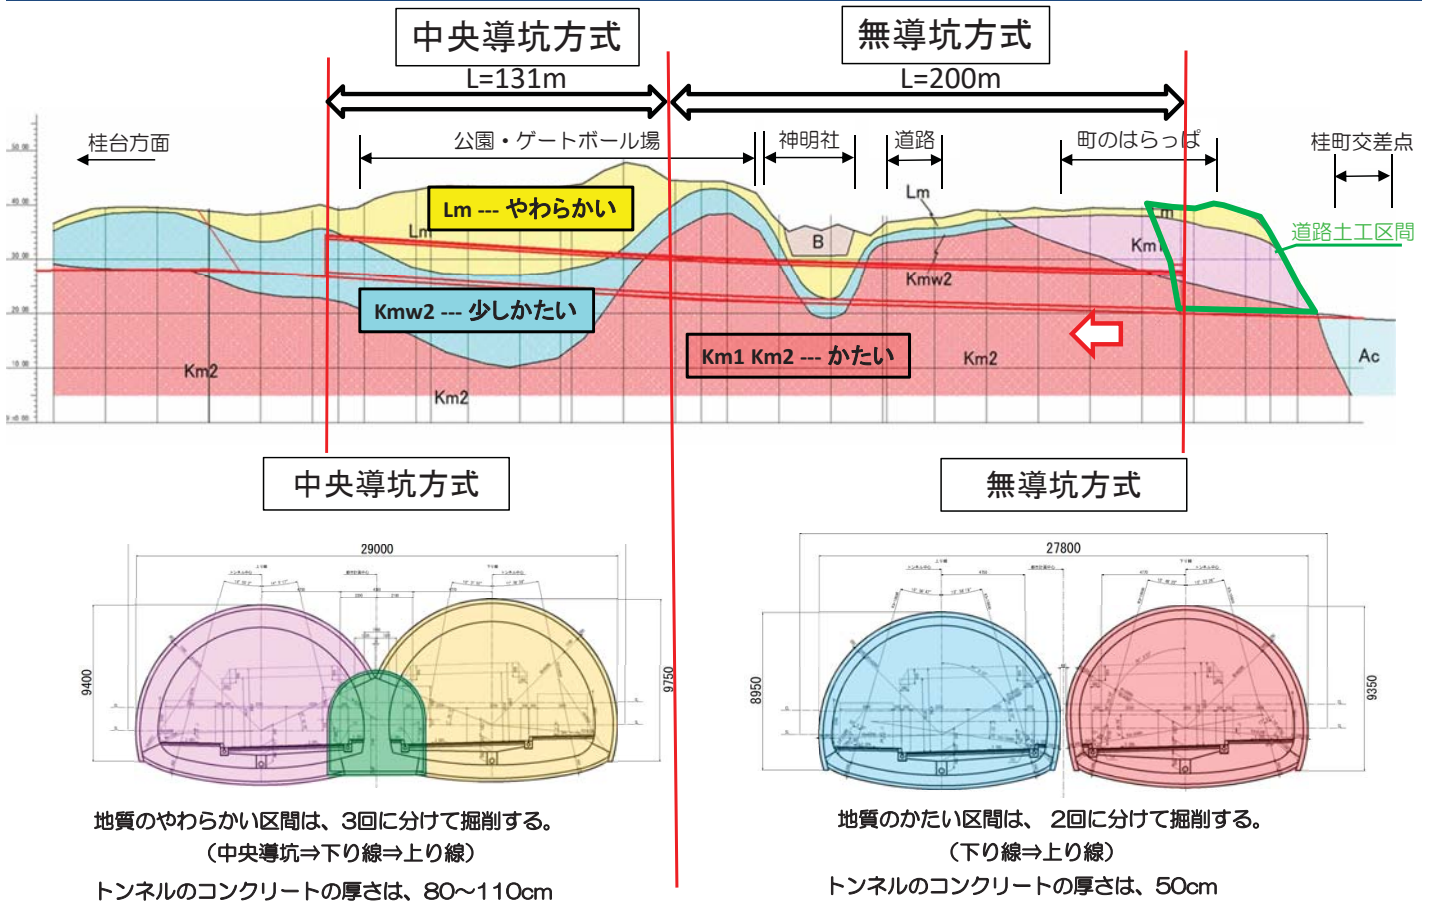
中央導坑方式

L=131m

無導坑方式

L=200m

桂台方面

公園・ゲートボール場

神明社

道路

町のはらっぱ

桂町交差点

Lm

Lm --- やわらかい

Lm

B

Lm

Km1

道路土工区間

Kmw2

Kmw2 --- 少しかたい

Km1 Km2 --- かたい

Km2

Ac

Km2

Km2

中央導坑方式

無導坑方式

29000

9400

9750

27800

8950

9350

地質のやわらかい区間は、3回に分けて掘削する。
(中央導坑⇒下り線⇒上り線)
トンネルのコンクリートの厚さは、80~110cm

地質のかたい区間は、 2回に分けて掘削する。
(下り線⇒上り線)
トンネルのコンクリートの厚さは、50cm